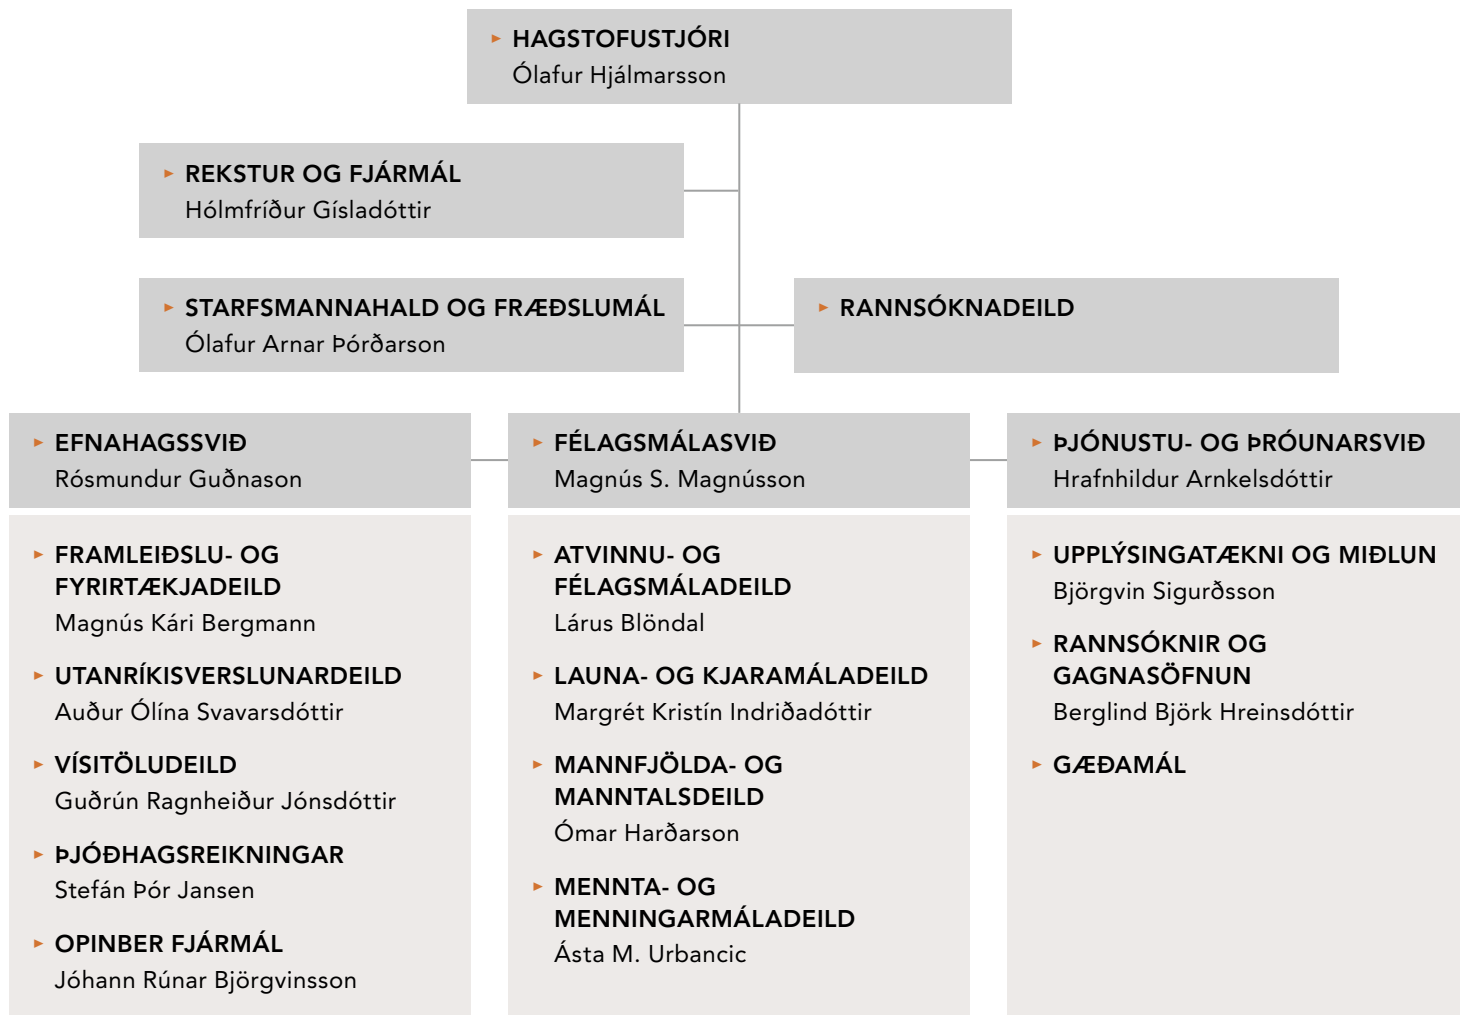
HAGSTOFUSTJÓRI
Ólafur Hjálmarsson

REKSTUR OG FJÁRMÁL
Hólmfríður Gísladóttir

STARFSMANNAHALD OG FRÆÐSLUMÁL
Ólafur Arnar Þórðarson

RANNSÓKNADEILD

EFNAHAGSSVIÐ
Rósmundur Guðnason

FRAMLEIÐSLU- OG FYRIRTÆKJADEILD
Magnús Kári Bergmann

UTANRÍKISVERSLUNARDEILD
Auður Ólína Svavarsdóttir

VÍSITÖLUDEILD
Guðrún Ragnheiður Jónsdóttir

ÞJÓÐHAGSREIKNINGAR
Stefán Þór Jansen

OPINBER FJÁRMÁL
Jóhann Rúnar Björgvinsson

FÉLAGSMÁLASVIÐ
Magnús S. Magnússon

ATVINNU- OG FÉLAGSMÁLADEILD
Lárus Blöndal

LAUNA- OG KJARAMÁLADEILD
Margrét Kristín Indriðadóttir

MANNFJÖLDA- OG MANNTALSDEILD
Ómar Harðarson

MENNTA- OG MENNINGARMÁLADEILD
Ásta M. Urbancic

ÞJÓNUSTU- OG ÞRÓUNARSVIÐ
Hrafnhildur Arnkelsdóttir

UPPLÝSINGATÆKNI OG MIÐLUN
Björgvin Sigurðsson

RANNSÓKNIR OG GAGNASÖFNUN
Berglind Björk Hreinsdóttir

GÆÐAMÁL